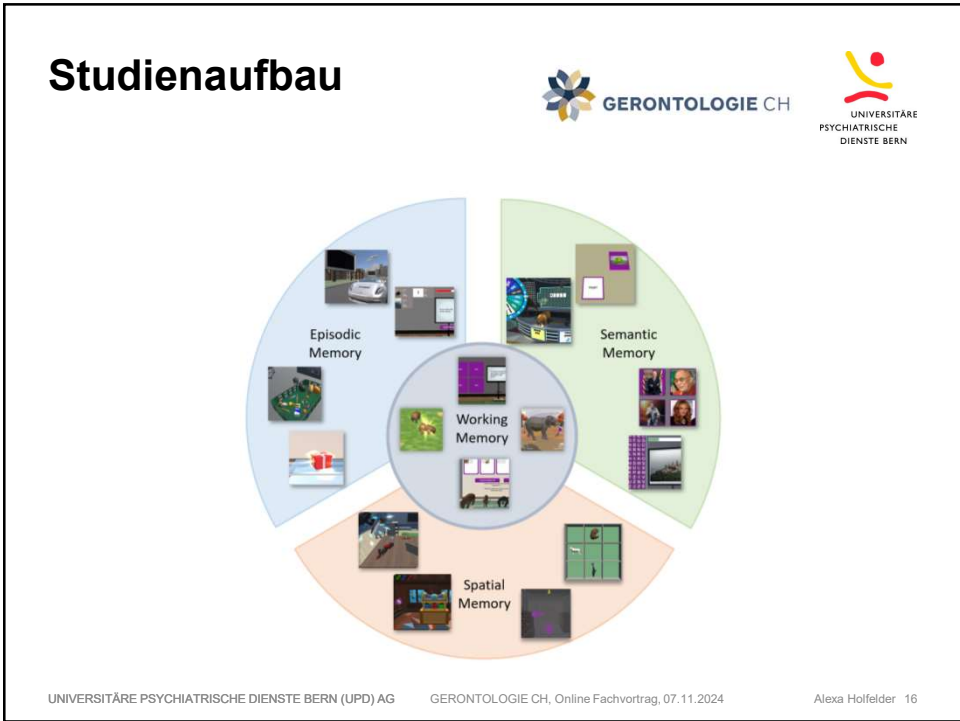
Studienaufbau

GERONTOLOGIE CH

UNIVERSITÄRE PSYCHIATRISCHE DIENSTE BERN

Episodic Memory

Semantic Memory

Working Memory

Spatial Memory

UNIVERSITÄRE PSYCHIATRISCHE DIENSTE BERN (UPD) AG GERONTOLOGIE CH, Online Fachvortrag, 07.11.2024 Alexa Holfelder 16